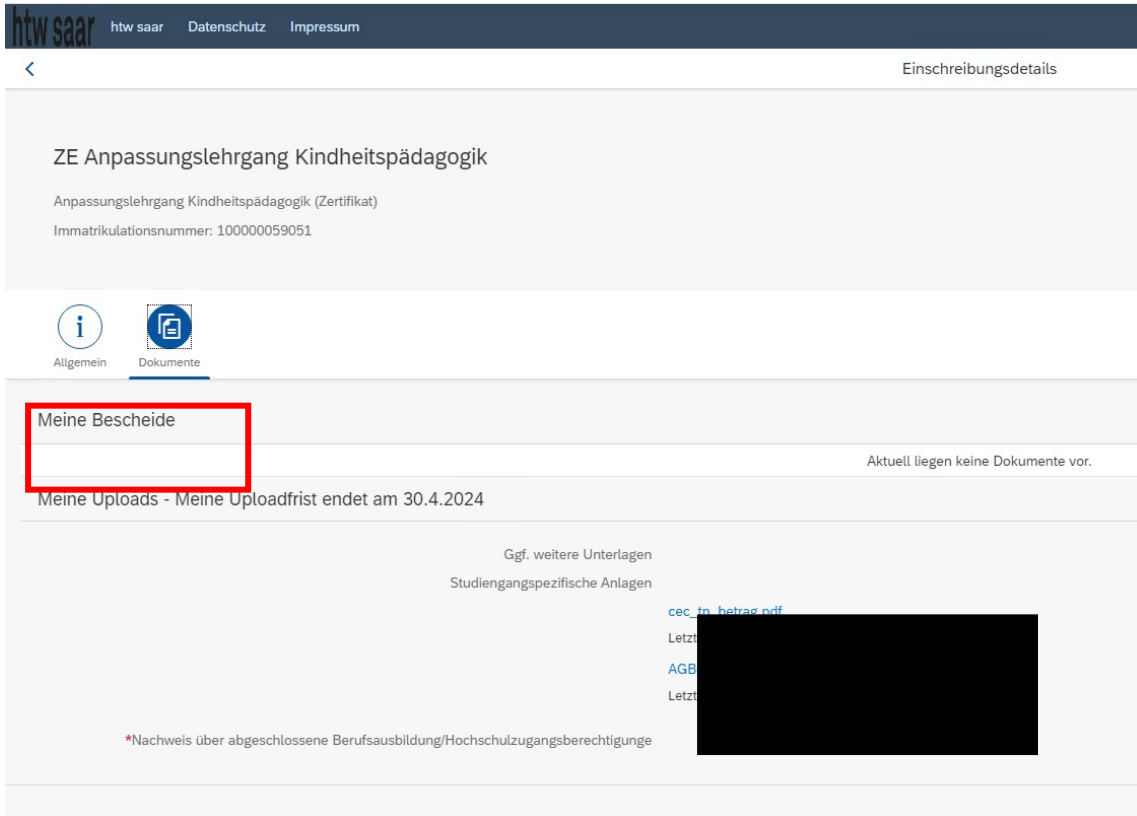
htw saar htw saar Datenschutz Impressum

Einschreibungsdetails

ZE Anpassungslehrgang Kindheitspädagogik

Anpassungslehrgang Kindheitspädagogik (Zertifikat)

Immatrikulationsnummer: 100000059051

Allgemein Dokumente

Meine Bescheide

Aktuell liegen keine Dokumente vor.

Meine Uploads - Meine Uploadfrist endet am 30.4.2024

Ggf. weitere Unterlagen

Studiengangspezifische Anlagen

cec_tn_betrag.pdf

Letzt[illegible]

AGB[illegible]

Letzt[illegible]

*Nachweis über abgeschlossene Berufsausbildung/Hochschulzugangsberechtigunge